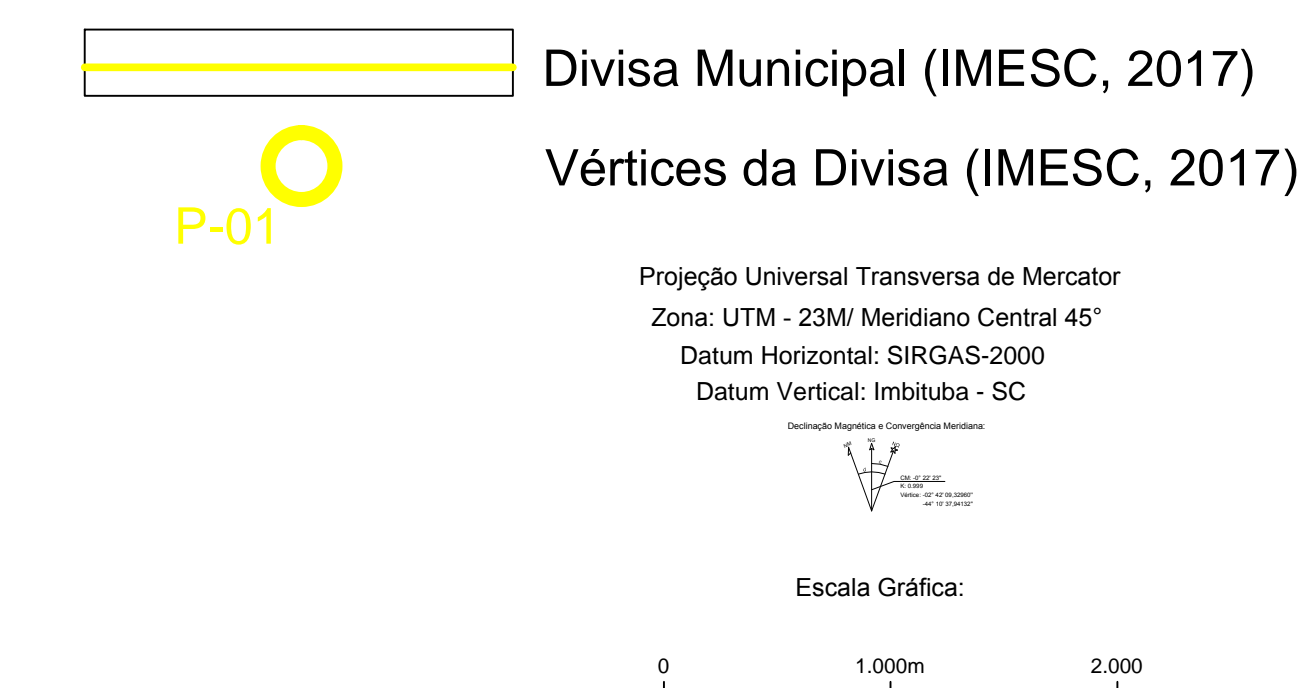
Divisa Municipal (IMESC, 2017)

P-01

Vértices da Divisa (IMESC, 2017)

Projeção Universal Transversa de Mercator

Zona: UTM - 23M/ Meridiano Central 45°

Datum Horizontal: SIRGAS-2000

Datum Vertical: Imbituba - SC

Declinação Magnética e Convergência Meridiana:

NM NG NQ

CM: -0° 22' 23"
K: 0.999
Vértice: -02° 42' 09,32960"
-44° 10' 37,94132"

Escala Gráfica:

0 1.000m 2.000